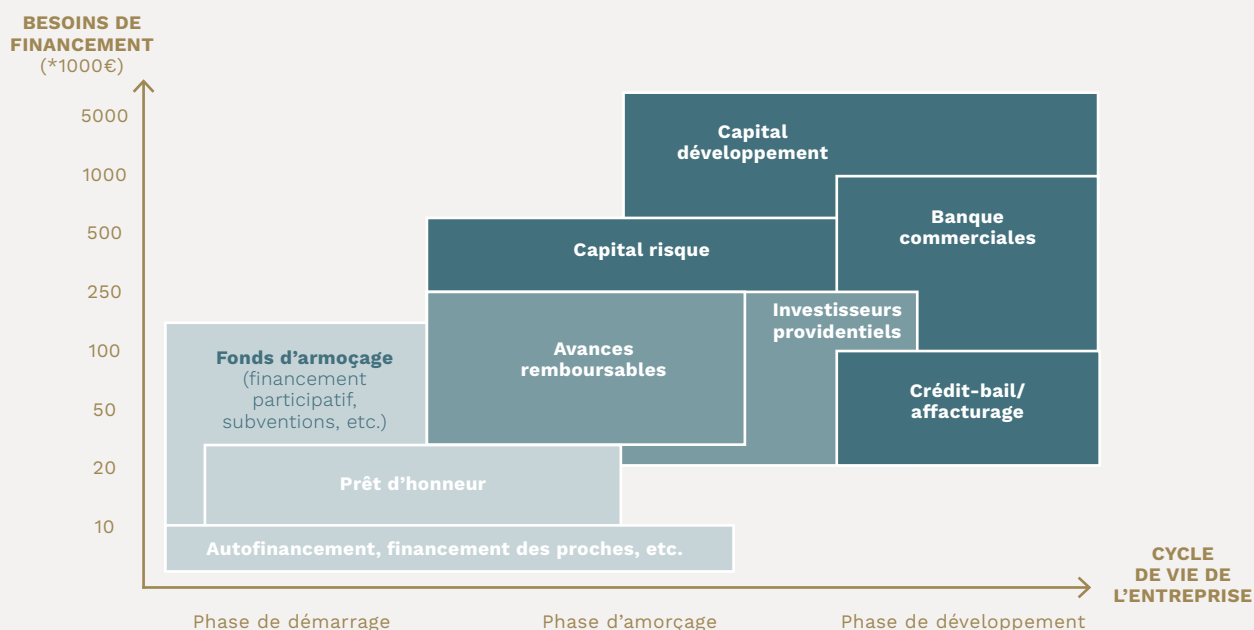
BESOINS DE FINANCEMENT
(*1000€)

5000
1000
500
250
100
50
20
10

Capital développement

Banque commerciales

Capital risque

Investisseurs providentiels

Avances remboursables

Fonds d'armoçage
(financement participatif, subventions, etc.)

Crédit-bail/ affacturage

Prêt d'honneur

Autofinancement, financement des proches, etc.

CYCLE DE VIE DE L'ENTREPRISE

Phase de démarrage
Phase d'amorçage
Phase de développement